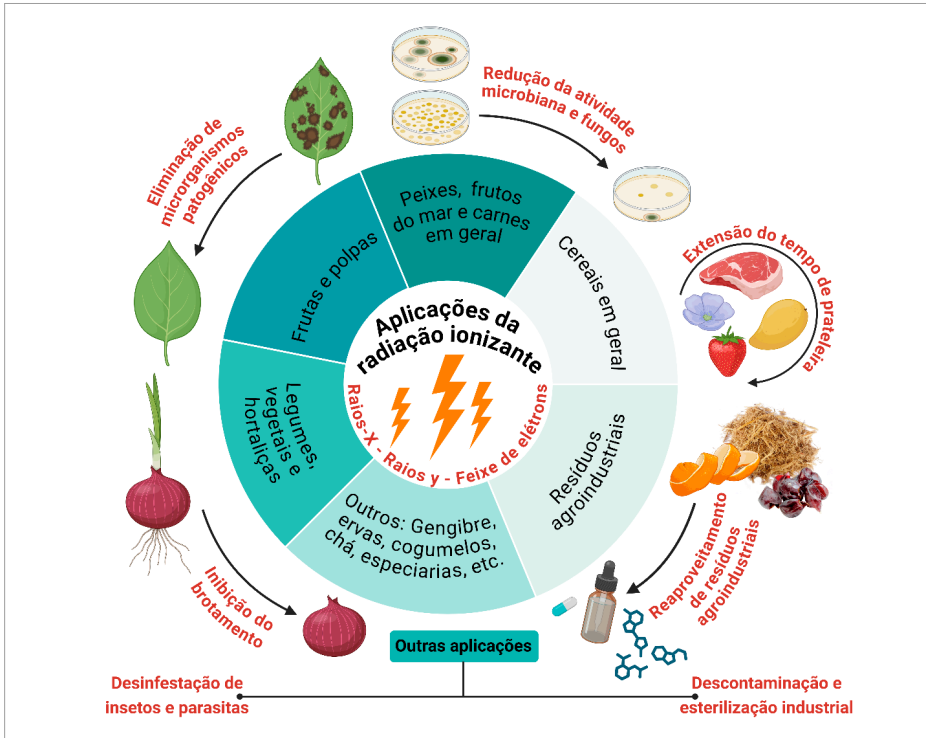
Redução da atividade microbiana e fungos

Eliminação de microrganismos patogênicos

Extensão do tempo de prateleira

Peixes, frutos do mar e carnes em geral

Frutas e polpas

Cereais em geral

Aplicações da radiação ionizante

Raios-X - Raios γ - Feixe de elétrons

Legumes, vegetais e hortaliças

Resíduos agroindustriais

Outros: Gengibre, ervas, cogumelos, chá, especiarias, etc.

Inibição do brotamento

Reaproveitamento de resíduos agroindustriais

Outras aplicações

Desinfestação de insetos e parasitas

Descontaminação e esterilização industrial